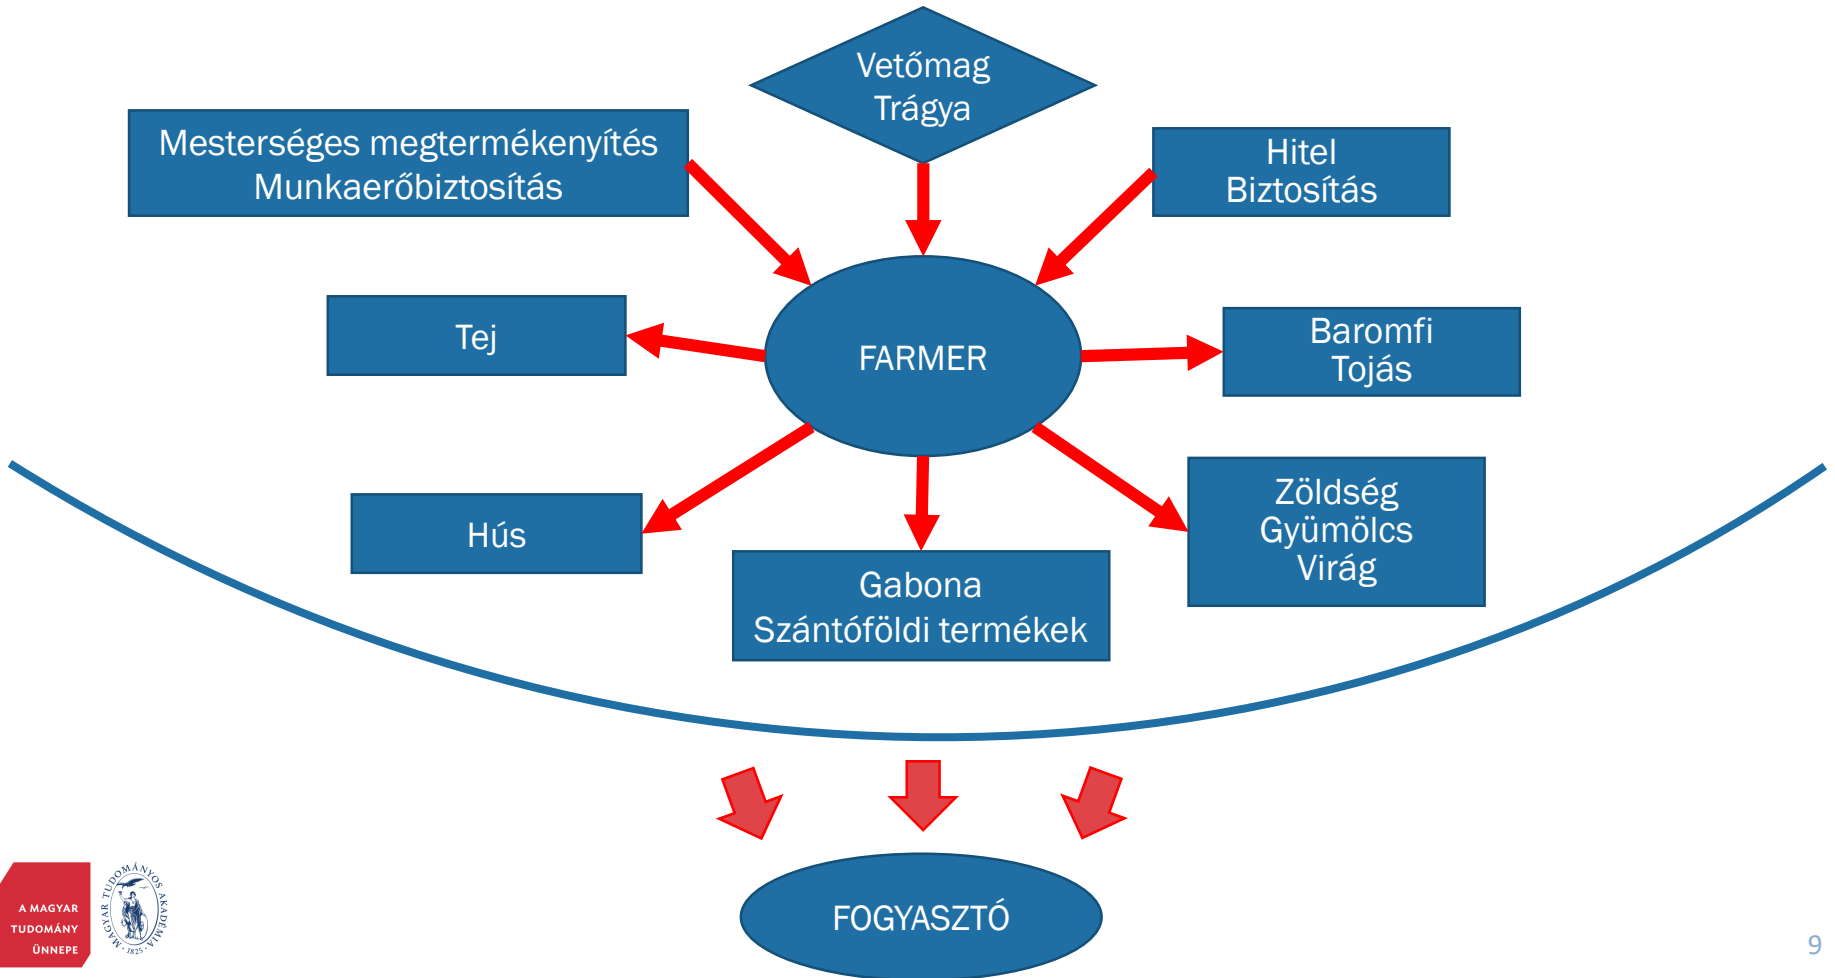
Vetőmag
Trágya

Mesterséges megtermékenyítés
Munkaerőbiztosítás

Hitel
Biztosítás

Tej

FARMER

Baromfi
Tojás

Hús

Gabona
Szántóföldi termékek

Zöldség
Gyümölcs
Virág

FOGYASZTÓ

A MAGYAR TUDOMÁNY ÜNNEPE

MAGYAR TUDOMÁNYOS AKADÉMIA 1825

9